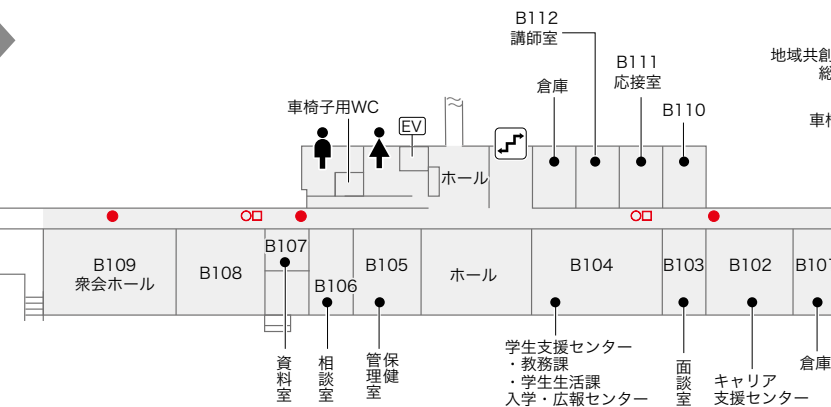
B112
講師室

B111
応接室

地域共創
総

倉庫

B110

車椅子用WC

EV

車椅

ホール

B109
衆会ホール

B108

B107

B106

B105

ホール

B104

B103

B102

B101

資料室

相談室

保健管理室

学生支援センター
・教務課
・学生生活課
入学・広報センター

面談室

キャリア
支援センター

倉庫